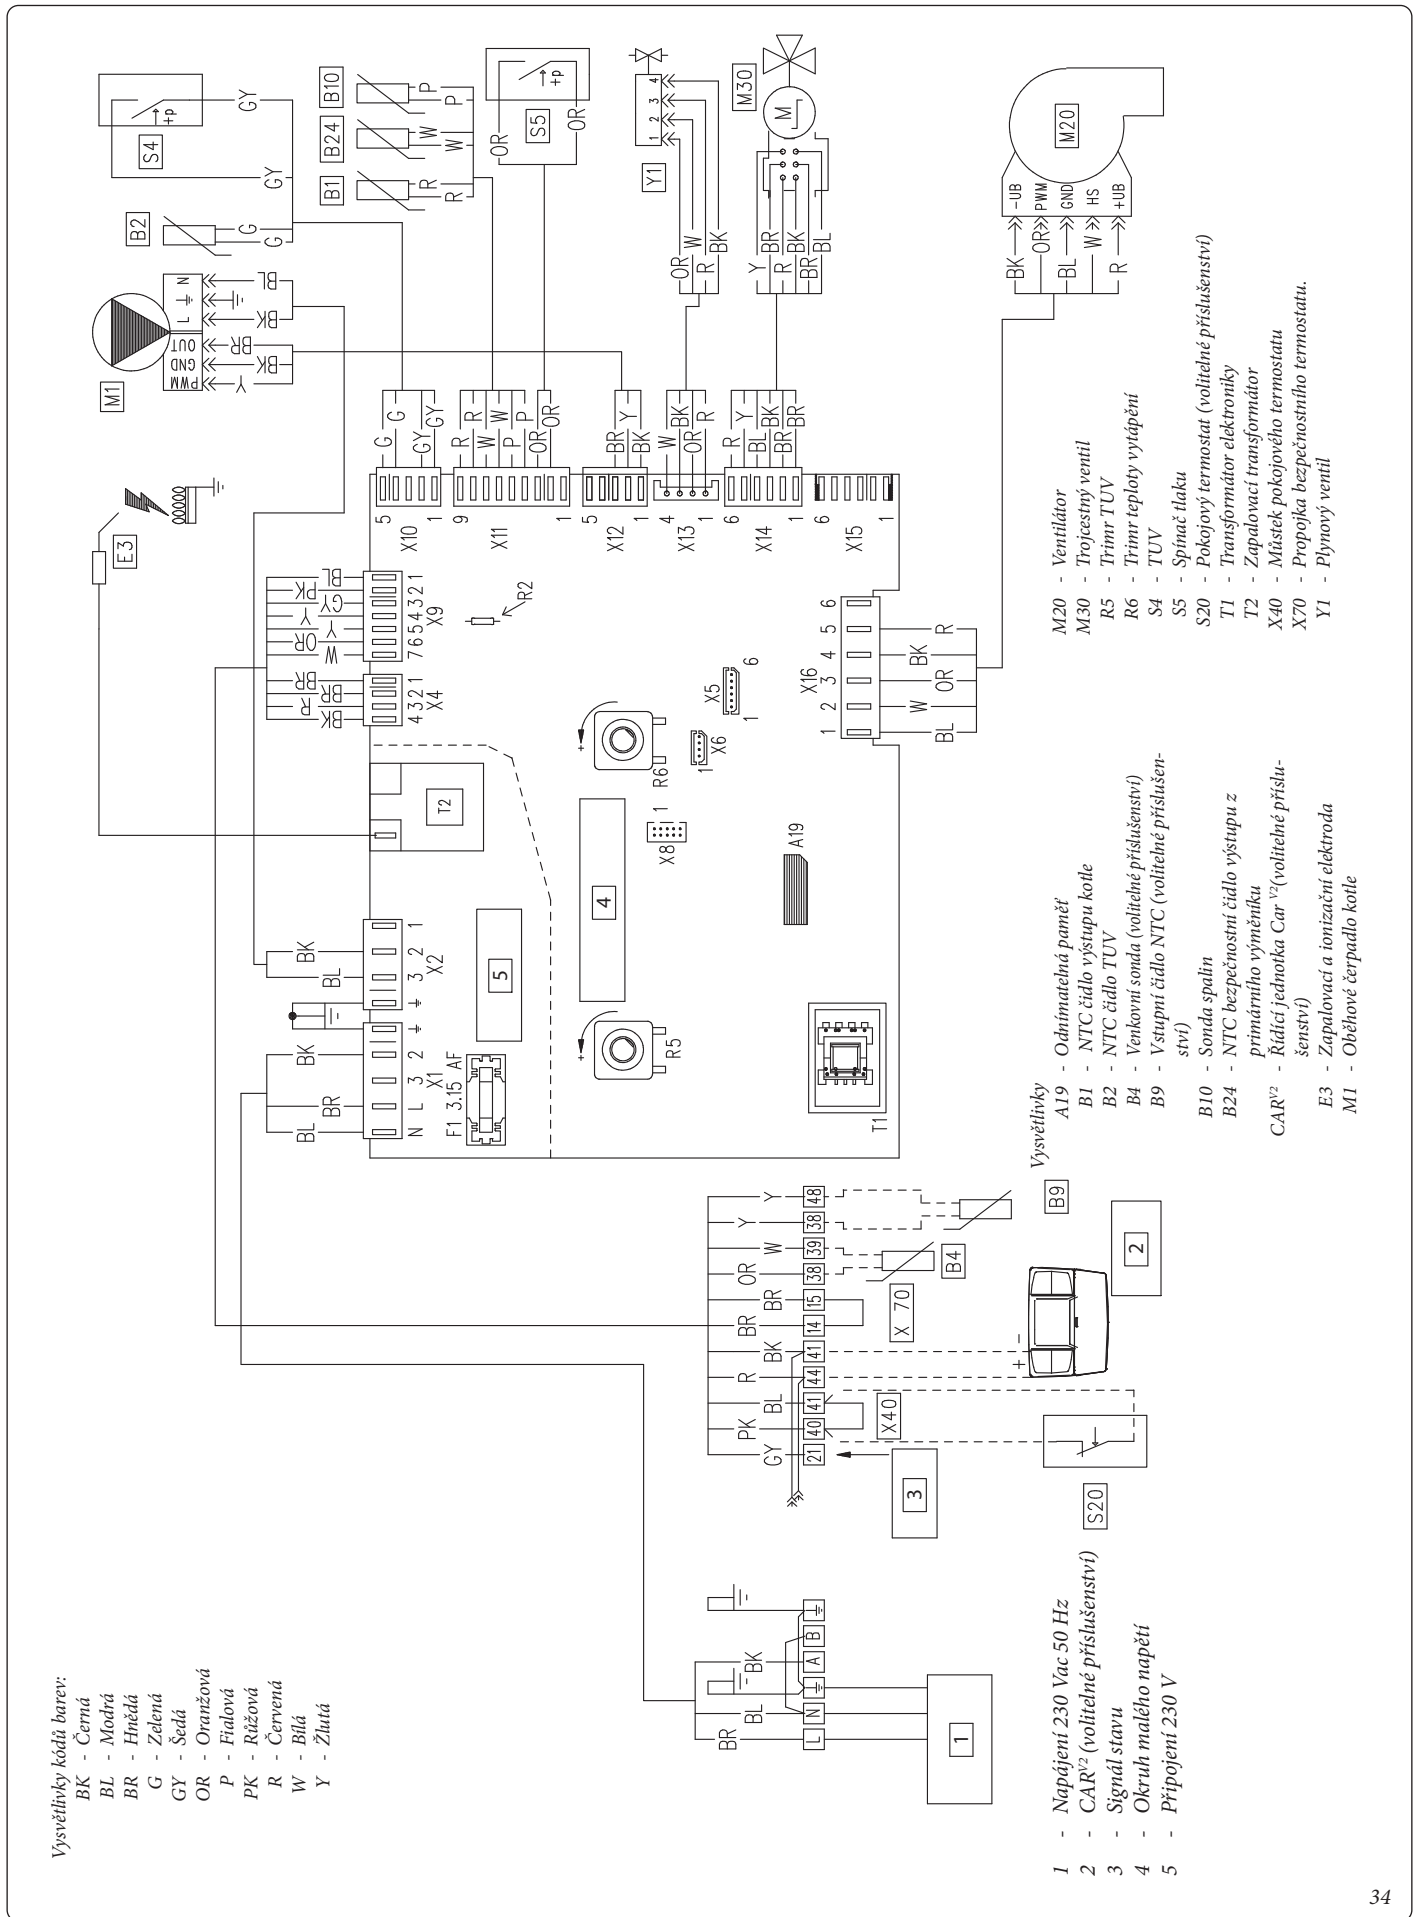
Vysvětlivky kódů barev:
BK - Černá
BL - Modrá
BR - Hnědá
G - Zelená
GY - Šedá
OR - Oranžová
P - Fialová
PK - Růžová
R - Červená
W - Bílá
Y - Žlutá

1 - Napájení 230 Vac 50 Hz
2 - CAR$^{V2}$ (volitelné příslušenství)
3 - Signál stavu
4 - Okruh malého napětí
5 - Připojení 230 V

Vysvětlivky
A19 - Odnímatelná paměť
B1 - NTC čidlo výstupu kotle
B2 - NTC čidlo TUV
B4 - Venkovní sonda (volitelné příslušenství)
B9 - Vstupní čidlo NTC (volitelné příslušenství)
B10 - Sonda spalin
B24 - NTC bezpečnostní čidlo výstupu z primárního výměníku
CAR$^{V2}$ - Řídící jednotka Car $^{V2}$(volitelné příslušenství)
E3 - Zapalovací a ionizační elektroda
M1 - Oběhové čerpadlo kotle

M20 - Ventilátor
M30 - Trojcestný ventil
R5 - Trimr TUV
R6 - Trimr teploty vytápění
S4 - TUV
S5 - Spínač tlaku
S20 - Pokojový termostat (volitelné příslušenství)
T1 - Transformátor elektroniky
T2 - Zapalovací transformátor
X40 - Můstek pokojového termostatu
X70 - Propojka bezpečnostního termostatu.
Y1 - Plynový ventil

S4 GY GY +p B10 B24 B1 P P W W R R S5 OR OR +p Y1 1 2 3 4 OR W R BK M30 M Y BR R BK BR BL M20 -UB PWM GND HS +UB BK OR BL W R
B2 G G M1 PWM GND OUT L N BL BK BR BK Y
E3
G G GY GY X10 5 1 R R W W P P OR OR X11 9 1 BR BK Y BK X12 5 1 W BK OR R X13 4 1 R Y BL BK BR BR X14 6 1 X15 6 1
BL PK GY Y OR W X9 7 6 5 4 3 2 1 BR BR R BK X4 4 3 2 1 R2 X5 6 1 X6 1 R6 X16 1 2 3 4 5 6 BL W OR BK R
T2 X8 1 4 A19 BK BL X2 3 2 1 5 BK BR BL X1 N L 3 2 F1 3.15 AF R5 T1
GY PK BL R BK BR BR OR W Y Y 21 40 41 44 41 14 15 38 39 38 48 X40 X 70 B4 B9 2 3 S20 + -
BR BL BK L N A B 1